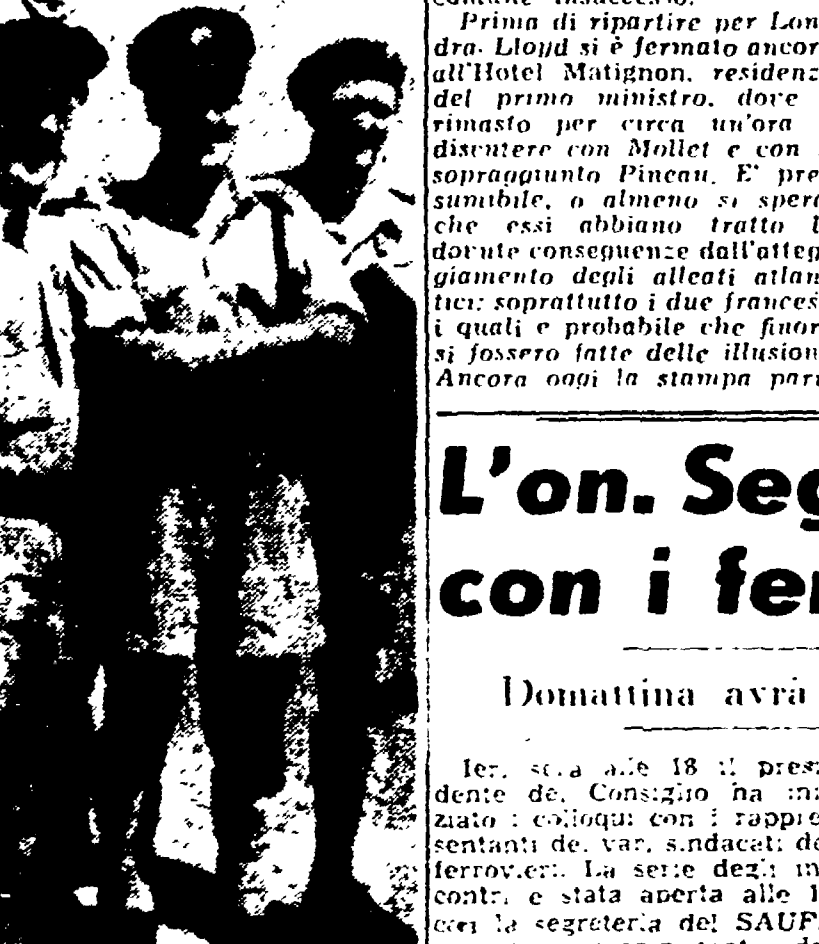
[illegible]

Prima di ripartire per Londra. Lloyd si è fermato ancor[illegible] all'Hotel Matignon, residenz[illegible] del primo ministro, dove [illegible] rimasto per circa un'ora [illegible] discutere con Mollet e con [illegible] sopraggiunto Pineau. E' pre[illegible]sumibile, o almeno si sper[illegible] che essi abbiano tratto l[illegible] dovute conseguenze dall'atteggiamento degli alleati atlan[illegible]tici; soprattutto i due frances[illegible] i quali è probabile che finor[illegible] si fossero fatte delle illusion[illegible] Ancora oggi la stampa pari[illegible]

L'on. Seg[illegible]
con i fer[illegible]

Domattina avrà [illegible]

Ieri sera alle 18 il presidente del Consiglio ha iniziato i colloqui con i rappresentanti dei vari sindacati dei ferrovieri. La serie degli incontri è stata aperta alle 1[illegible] con la segreteria del SAUF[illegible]